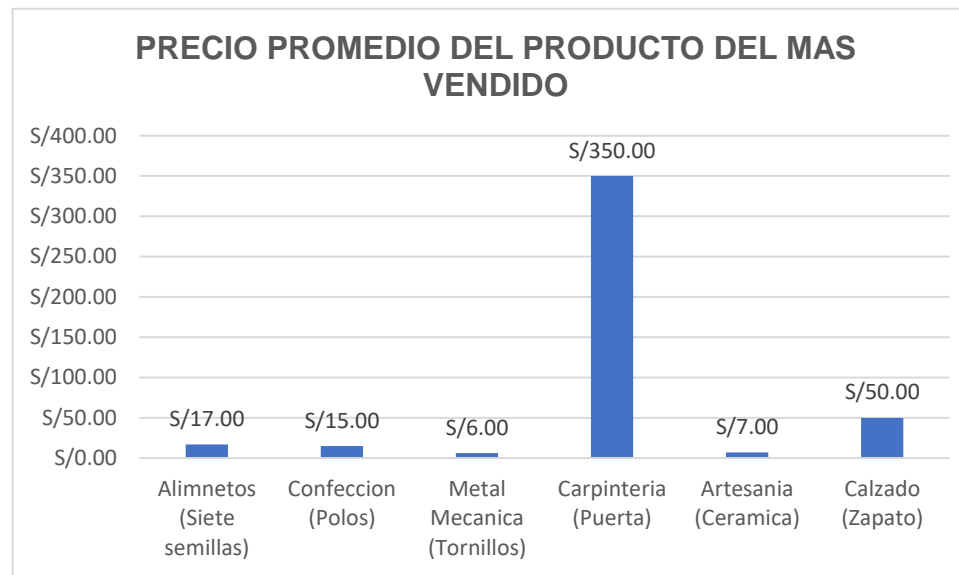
PRECIO PROMEDIO DEL PRODUCTO DEL MAS VENDIDO

S/400.00
S/350.00
S/300.00
S/250.00
S/200.00
S/150.00
S/100.00
S/50.00
S/0.00

S/17.00
S/15.00
S/6.00
S/350.00
S/7.00
S/50.00

Alimnetos (Siete semillas)
Confeccion (Polos)
Metal Mecanica (Tornillos)
Carpinteria (Puerta)
Artesania (Ceramica)
Calzado (Zapato)